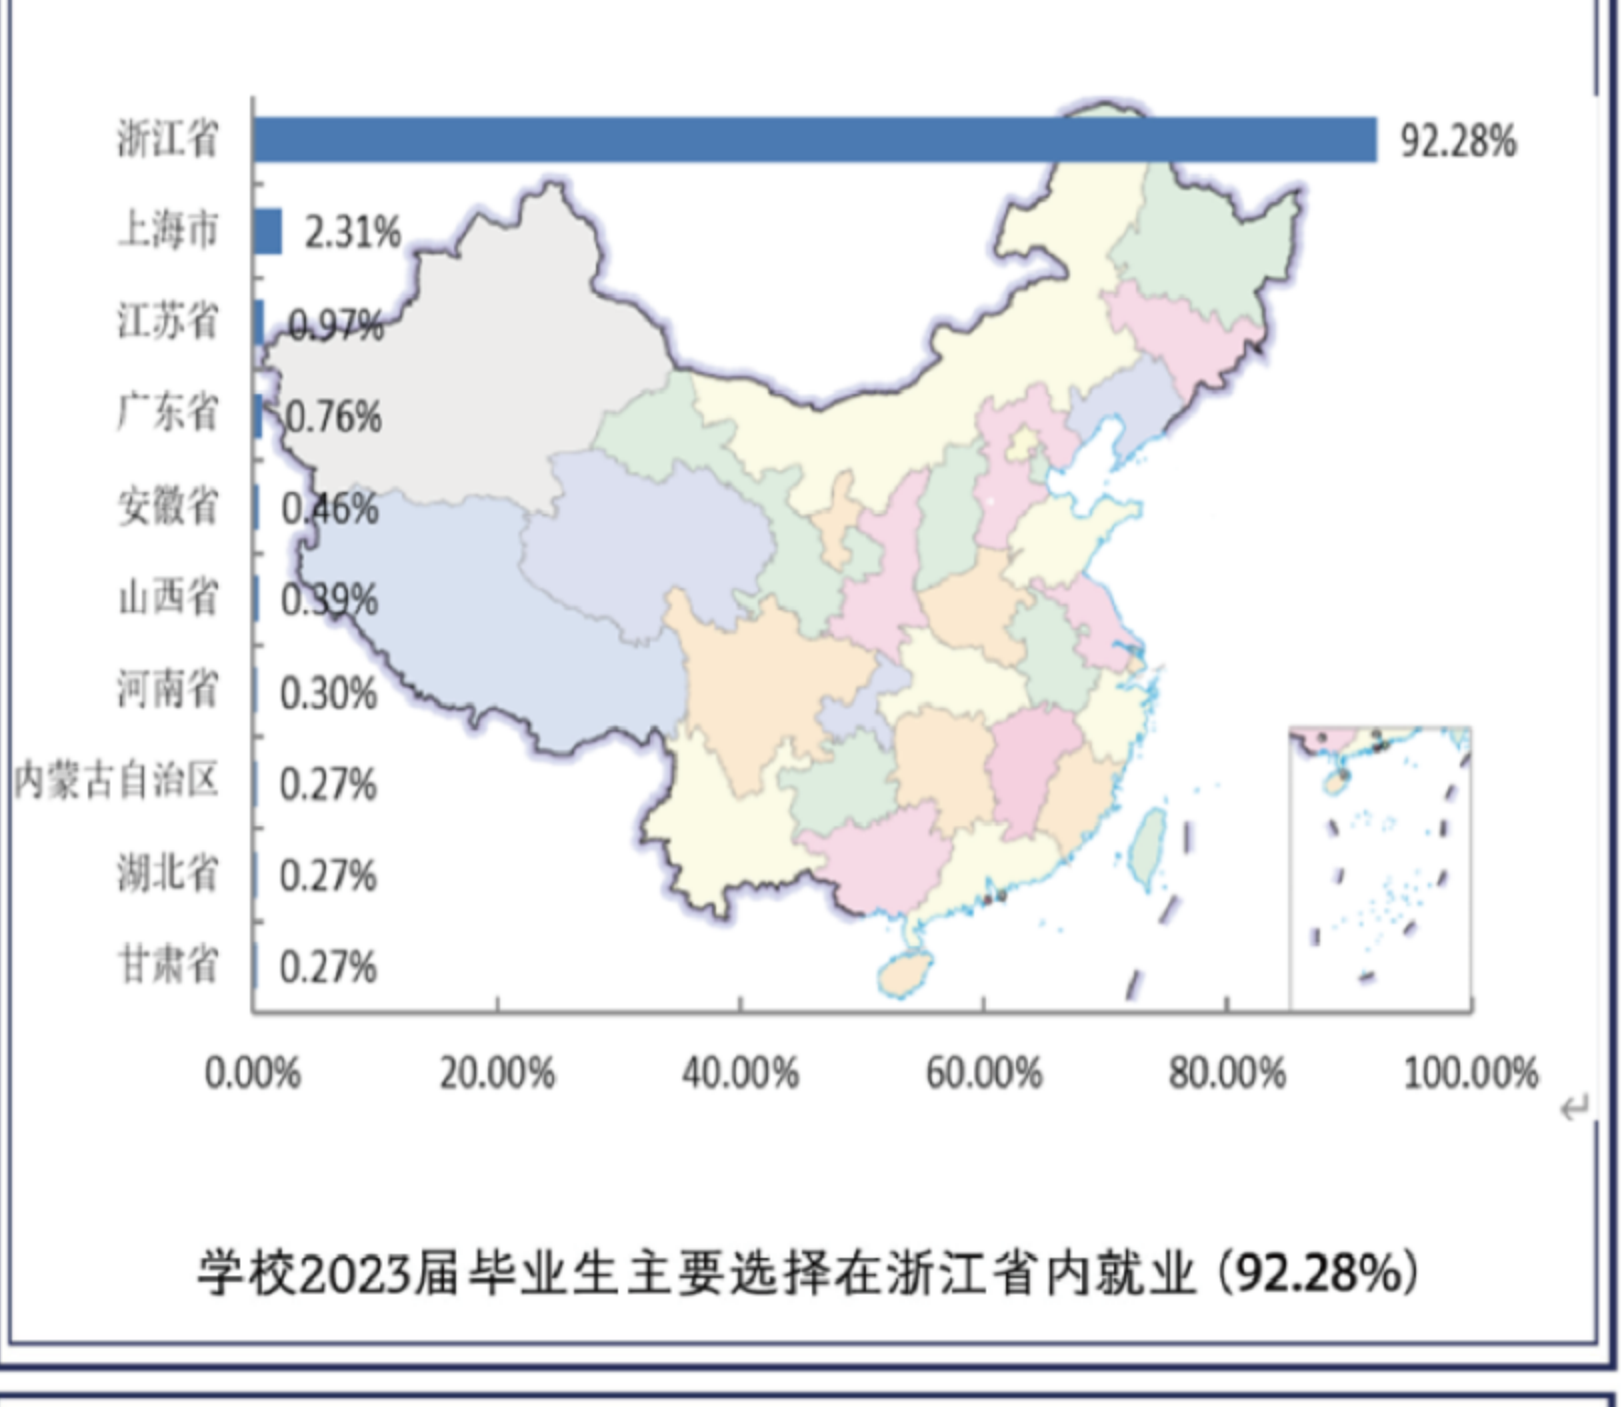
| 省份 | 比例 |
|---|---|
| 浙江省 | 92.28% |
| 上海市 | 2.31% |
| 江苏省 | 0.97% |
| 广东省 | 0.76% |
| 安徽省 | 0.46% |
| 山西省 | 0.39% |
| 河南省 | 0.30% |
| 内蒙古自治区 | 0.27% |
| 湖北省 | 0.27% |
| 甘肃省 | 0.27% |

0.00% 20.00% 40.00% 60.00% 80.00% 100.00%

学校2023届毕业生主要选择在浙江省内就业（92.28%）